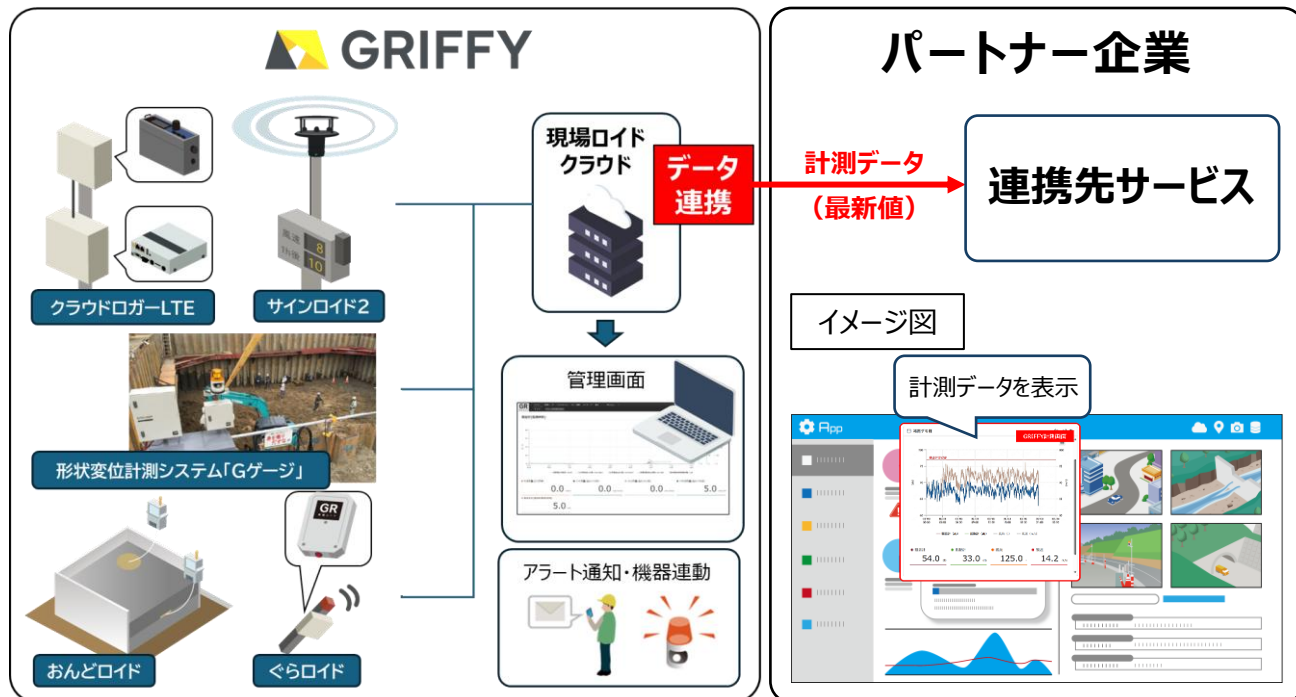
GRIFFY

パートナー企業

現場ロイドクラウド

データ連携

計測データ
（最新値）

連携先サービス

風速 8
方向 10

クラウドロガーLTE

サインロイド2

イメージ図

管理画面

0.0
0.0
0.0
5.0
5.0

計測データを表示

App

GRIFFY

54.0
33.0
125.0
14.2

形状変位計測システム「Gゲージ」

アラート通知・機器連動

GR

おんどロイド

ぐらロイド